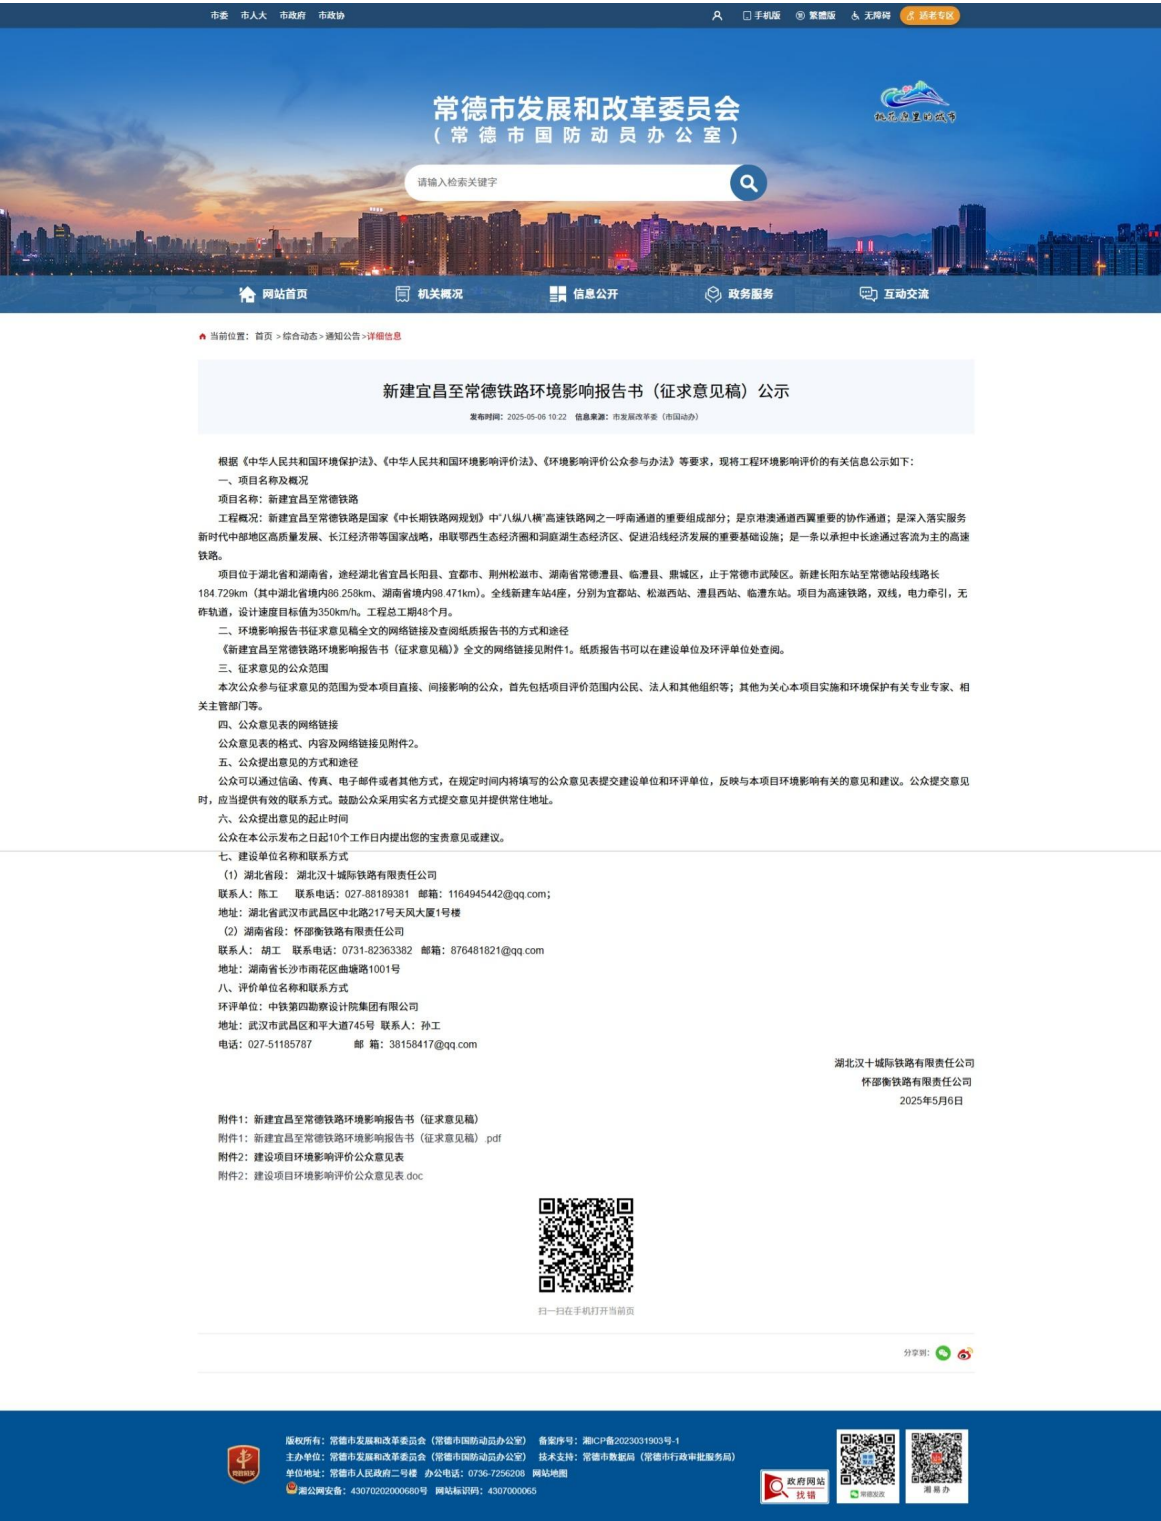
市委 市人大 市政府 市政协

手机版 繁體版 无障碍 适老专区

常德市发展和改革委员会
（常德市国防动员办公室）

桃花源里的城市

请输入检索关键字

网站首页 机关概况 信息公开 政务服务 互动交流

当前位置：首页 > 综合动态 > 通知公告 > 详细信息

新建宜昌至常德铁路环境影响报告书（征求意见稿）公示

发布时间：2025-05-06 10:22 信息来源：市发展改革委（市国动办）

根据《中华人民共和国环境保护法》、《中华人民共和国环境影响评价法》、《环境影响评价公众参与办法》等要求，现将工程环境影响评价的有关信息公示如下：

一、项目名称及概况

项目名称：新建宜昌至常德铁路

工程概况：新建宜昌至常德铁路是国家《中长期铁路网规划》中"八纵八横"高速铁路网之一呼南通道的重要组成部分；是京港澳通道西翼重要的协作通道；是深入落实服务新时代中部地区高质量发展、长江经济带等国家战略，串联鄂西生态经济圈和洞庭湖生态经济区、促进沿线经济发展的重要基础设施；是一条以承担中长途通过客流为主的高速铁路。

项目位于湖北省和湖南省，途经湖北省宜昌长阳县、宜都市、荆州松滋市、湖南省常德澧县、临澧县、鼎城区，止于常德市武陵区。新建长阳东站至常德站段线路长184.729km（其中湖北省境内86.258km、湖南省境内98.471km）。全线新建车站4座，分别为宜都站、松滋西站、澧县西站、临澧东站。项目为高速铁路，双线，电力牵引，无砟轨道，设计速度目标值为350km/h。工程总工期48个月。

二、环境影响报告书征求意见稿全文的网络链接及查阅纸质报告书的方式和途径

《新建宜昌至常德铁路环境影响报告书（征求意见稿）》全文的网络链接见附件1。纸质报告书可以在建设单位及环评单位处查阅。

三、征求意见的公众范围

本次公众参与征求意见的范围为受本项目直接、间接影响的公众，首先包括项目评价范围内公民、法人和其他组织等；其他为关心本项目实施和环境保护有关专业专家、相关主管部门等。

四、公众意见表的网络链接

公众意见表的格式、内容及网络链接见附件2。

五、公众提出意见的方式和途径

公众可以通过信函、传真、电子邮件或者其他方式，在规定时间内将填写的公众意见表提交建设单位和环评单位，反映与本项目环境影响有关的意见和建议。公众提交意见时，应当提供有效的联系方式。鼓励公众采用实名方式提交意见并提供常住地址。

六、公众提出意见的起止时间

公众在本公示发布之日起10个工作日内提出您的宝贵意见或建议。

七、建设单位名称和联系方式

（1）湖北省段：湖北汉十城际铁路有限责任公司

联系人：陈工 联系电话：027-88189381 邮箱：1164945442@qq.com；

地址：湖北省武汉市武昌区中北路217号天风大厦1号楼

（2）湖南省段：怀邵衡铁路有限责任公司

联系人：胡工 联系电话：0731-82363382 邮箱：876481821@qq.com

地址：湖南省长沙市雨花区曲塘路1001号

八、评价单位名称和联系方式

环评单位：中铁第四勘察设计院集团有限公司

地址：武汉市武昌区和平大道745号 联系人：孙工

电话：027-51185787 邮 箱：38158417@qq.com

湖北汉十城际铁路有限责任公司
怀邵衡铁路有限责任公司
2025年5月6日

附件1：新建宜昌至常德铁路环境影响报告书（征求意见稿）
附件1：新建宜昌至常德铁路环境影响报告书（征求意见稿）.pdf
附件2：建设项目环境影响评价公众意见表
附件2：建设项目环境影响评价公众意见表.doc

扫一扫在手机打开当前页

分享到：

版权所有：常德市发展和改革委员会（常德市国防动员办公室） 备案序号：湘ICP备2023031903号-1
主办单位：常德市发展和改革委员会（常德市国防动员办公室） 技术支持：常德市数据局（常德市行政审批服务局）
单位地址：常德市人民政府二号楼 办公电话：0736-7256208 网站地图
湘公网安备：43070202000680号 网站标识码：4307000065

政府网站找错

常德发改

湘易办